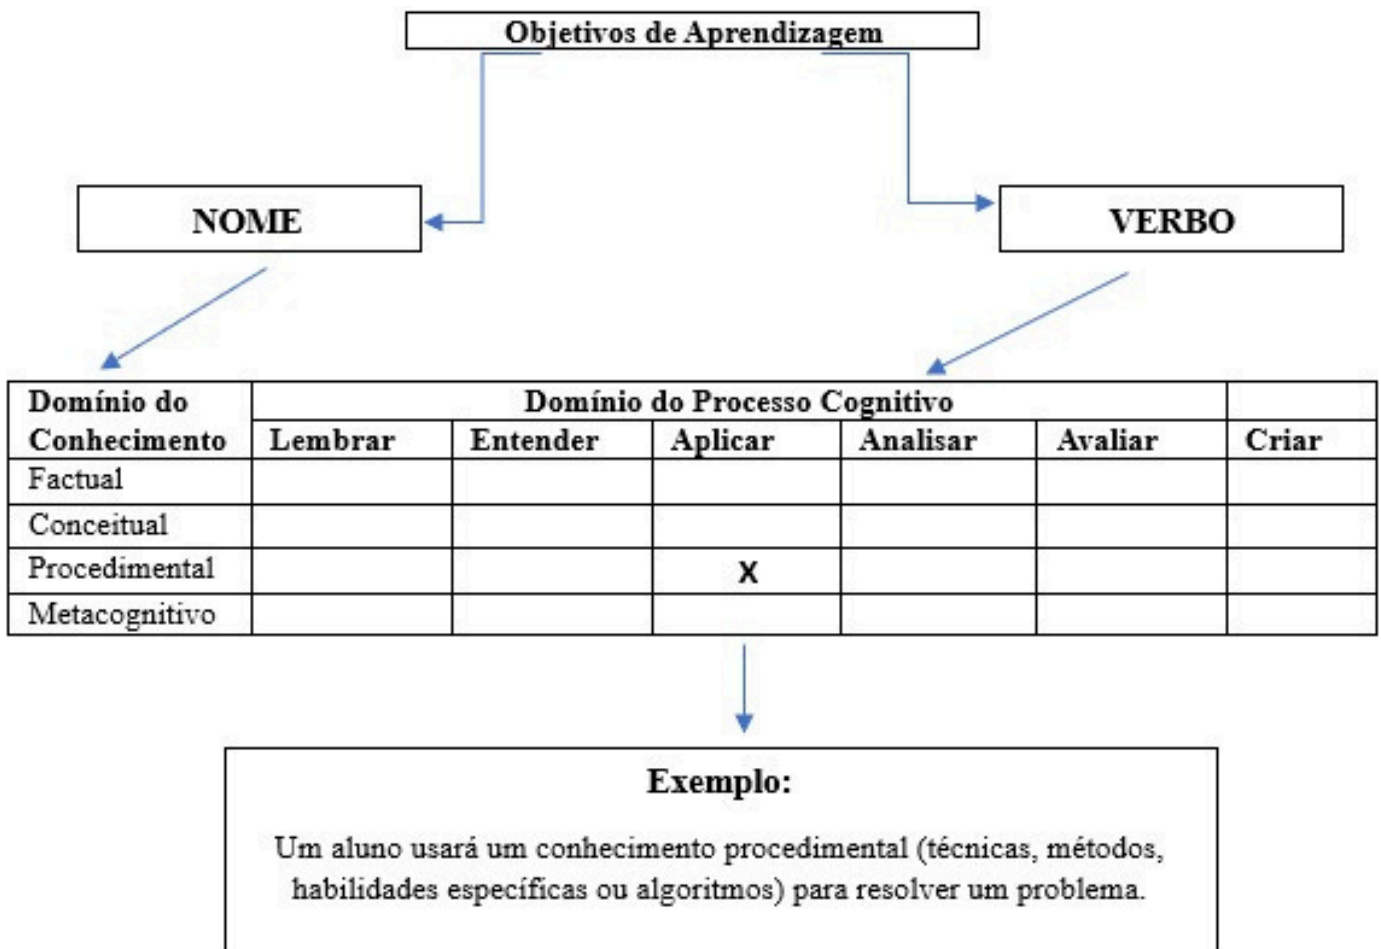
Objetivos de Aprendizagem

NOME

VERBO

| Domínio do Conhecimento | Domínio do Processo Cognitivo | | | | | |
|---|---|---|---|---|---|---|
| | Lembrar | Entender | Aplicar | Analisar | Avaliar | Criar |
| Factual | | | | | | |
| Conceitual | | | | | | |
| Procedimental | | | X | | | |
| Metacognitivo | | | | | | |

Exemplo:

Um aluno usará um conhecimento procedimental (técnicas, métodos, habilidades específicas ou algoritmos) para resolver um problema.